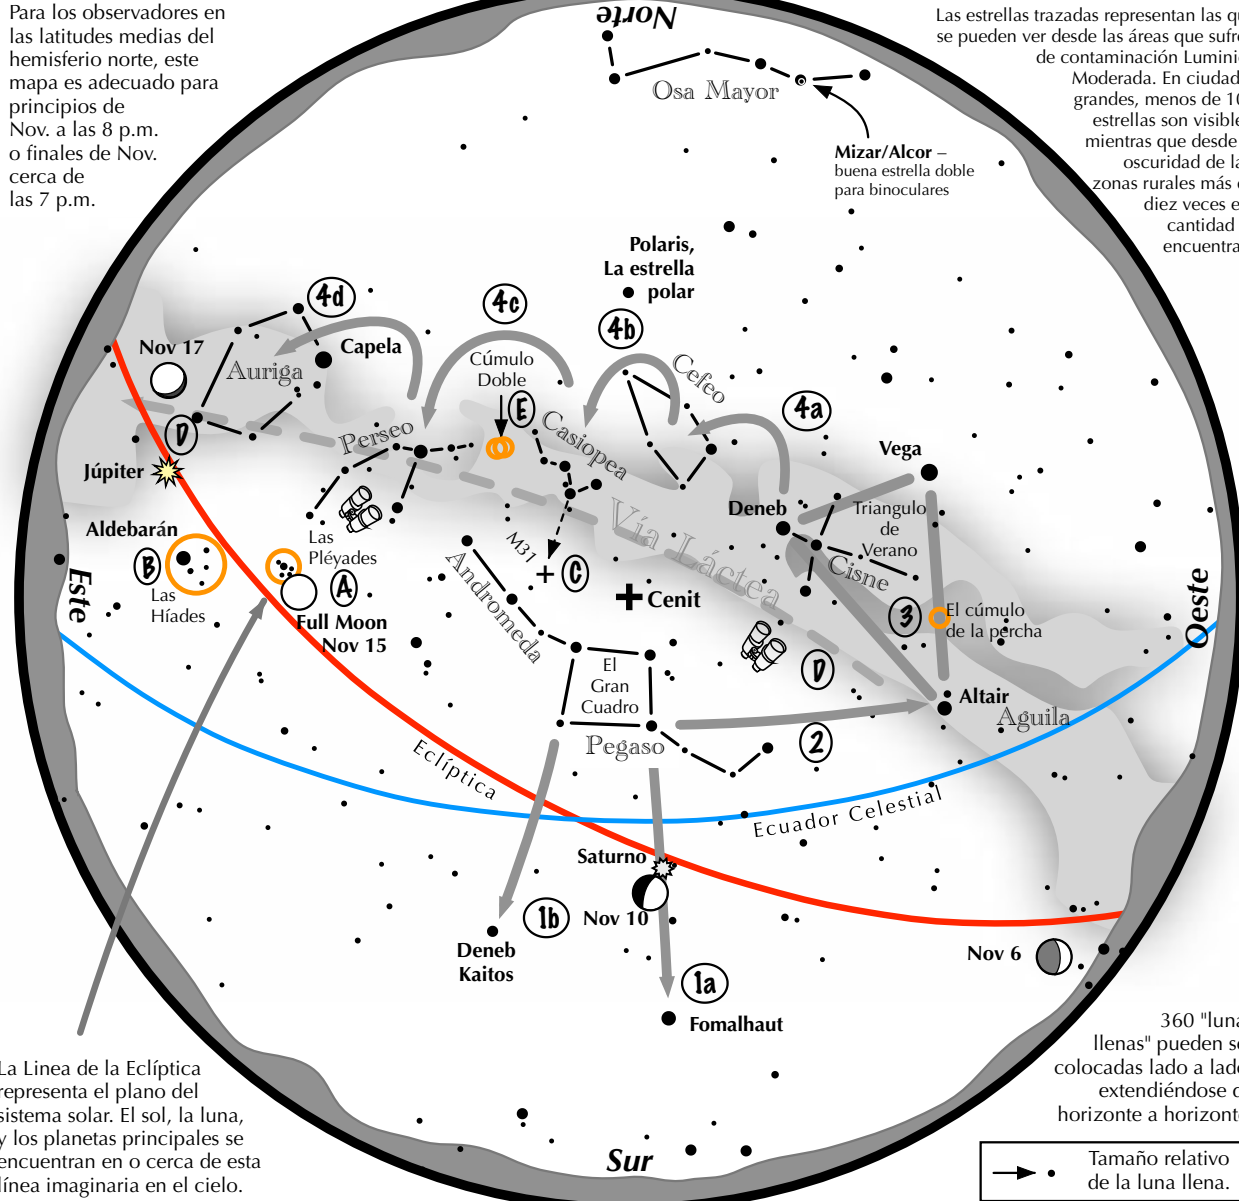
Para los observadores en las latitudes medias del hemisferio norte, este mapa es adecuado para principios de Nov. a las 8 p.m. o finales de Nov. cerca de las 7 p.m.

Norte

Las estrellas trazadas representan las q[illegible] se pueden ver desde las áreas que sufr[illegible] de contaminación Lumini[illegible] Moderada. En ciudad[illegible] grandes, menos de 1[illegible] estrellas son visible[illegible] mientras que desde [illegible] oscuridad de l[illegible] zonas rurales más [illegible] diez veces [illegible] cantidad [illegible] encuentra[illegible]

Osa Mayor

Mizar/Alcor – buena estrella doble para binoculares

Polaris, La estrella polar

4d

4c

4b

4a

Nov 17

Capela

Auriga

Cúmulo Doble

Cefeo

E

Casiopea

Perseo

D

Júpiter

Vega

Deneb

Triangulo de Verano

Vía Láctea

Aldebarán

B

Las Híades

Las Pléyades

A

Full Moon Nov 15

M31

C

Cenit

Cisne

3

El cúmulo de la percha

Este

Andromeda

D

Oeste

El Gran Cuadro

Altair

Aguila

Pegaso

2

Eclíptica

Ecuador Celestial

Saturno

1b

Nov 10

Deneb Kaitos

1a

Nov 6

Fomalhaut

360 "luna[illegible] llenas" pueden s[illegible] colocadas lado a lad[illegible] extendiéndose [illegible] horizonte a horizont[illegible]

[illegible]a Linea de la Eclíptica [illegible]representa el plano del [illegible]sistema solar. El sol, la luna, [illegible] los planetas principales se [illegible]encuentran en o cerca de esta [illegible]línea imaginaria en el cielo.

Sur

Tamaño relativo de la luna llena.